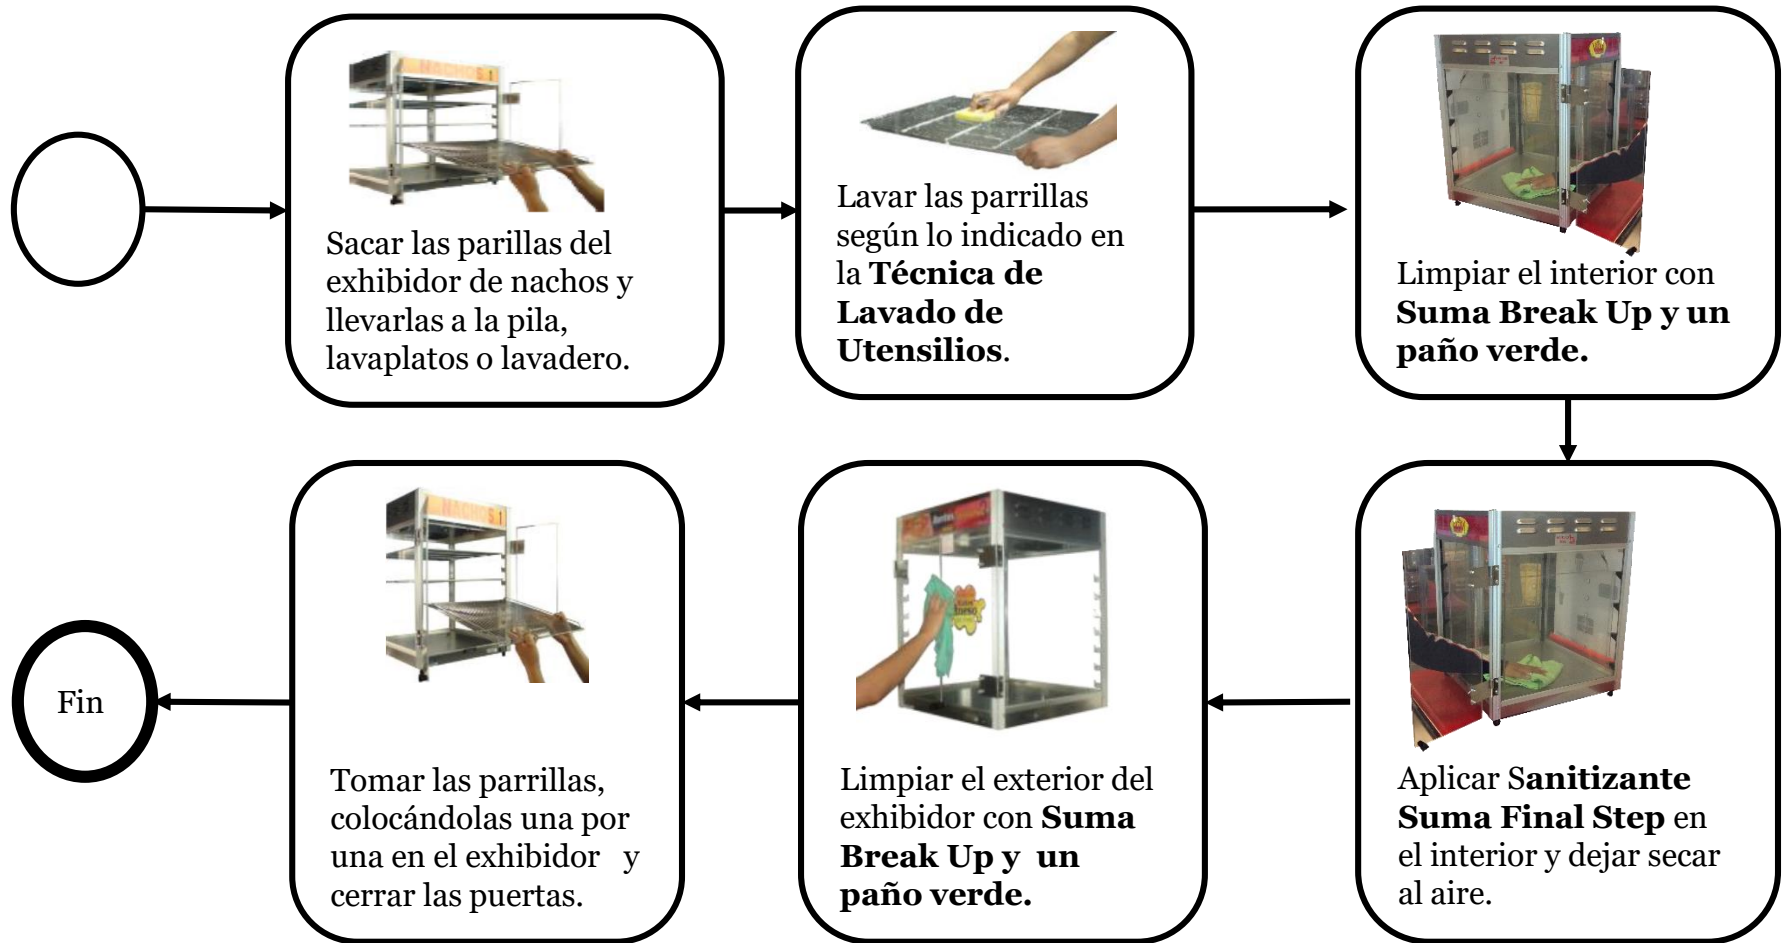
Sacar las parillas del exhibidor de nachos y llevarlas a la pila, lavaplatos o lavadero.

Lavar las parrillas según lo indicado en la **Técnica de Lavado de Utensilios**.

Limpiar el interior con **Suma Break Up y un paño verde.**

Aplicar S**anitizante Suma Final Step** en el interior y dejar secar al aire.

Limpiar el exterior del exhibidor con **Suma Break Up y un paño verde.**

Tomar las parrillas, colocándolas una por una en el exhibidor y cerrar las puertas.

Fin